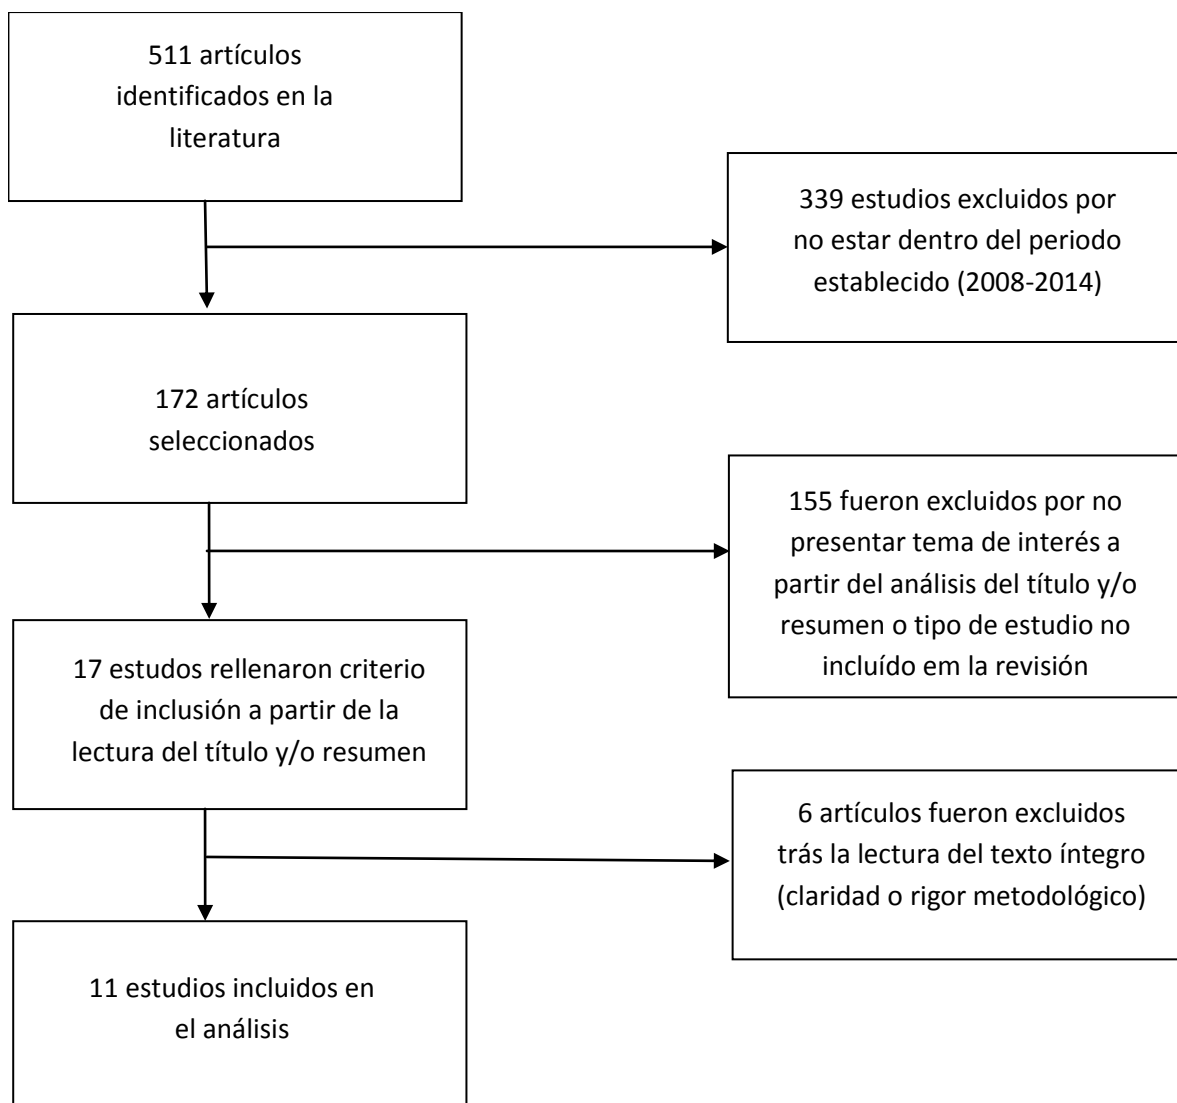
511 artículos identificados en la literatura

339 estudios excluidos por no estar dentro del periodo establecido (2008-2014)

172 artículos seleccionados

155 fueron excluidos por no presentar tema de interés a partir del análisis del título y/o resumen o tipo de estudio no incluído em la revisión

17 estudos rellenaron criterio de inclusión a partir de la lectura del título y/o resumen

6 artículos fueron excluidos trás la lectura del texto íntegro (claridad o rigor metodológico)

11 estudios incluidos en el análisis